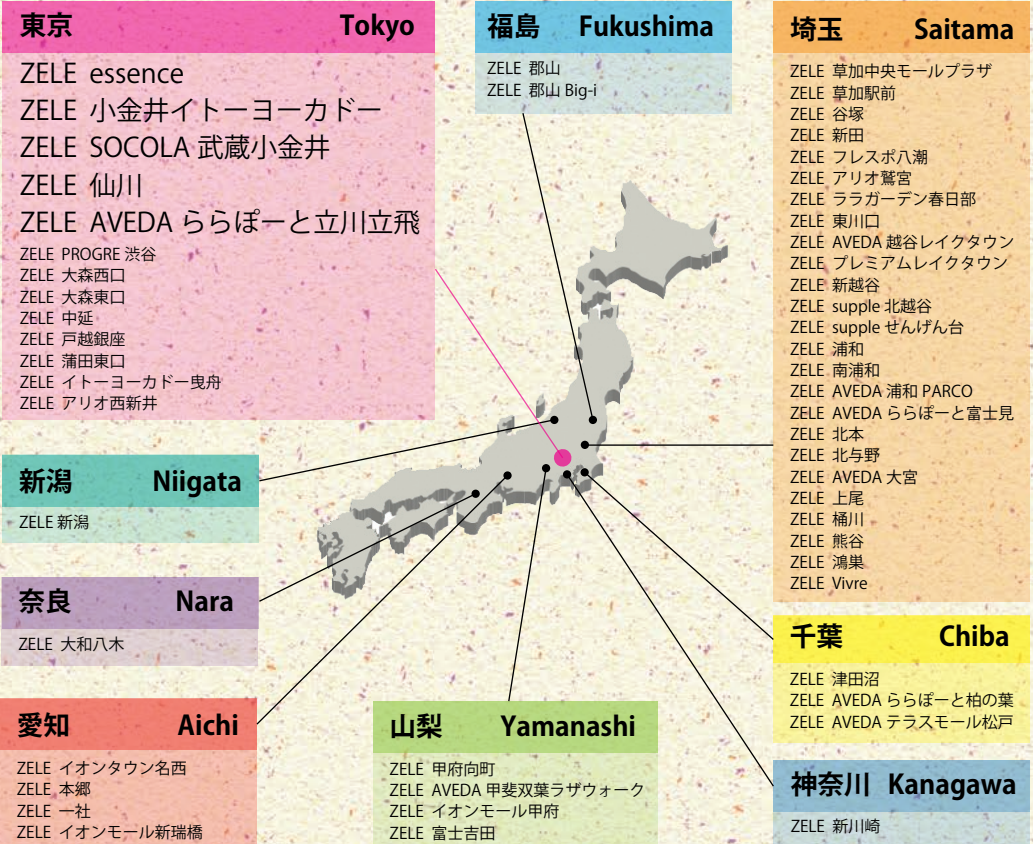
東京 Tokyo

ZELE essence
ZELE 小金井イトーヨーカドー
ZELE SOCOLA 武蔵小金井
ZELE 仙川
ZELE AVEDA ららぽーと立川立飛
ZELE PROGRE 渋谷
ZELE 大森西口
ZELE 大森東口
ZELE 中延
ZELE 戸越銀座
ZELE 蒲田東口
ZELE イトーヨーカドー曳舟
ZELE アリオ西新井

福島 Fukushima

ZELE 郡山
ZELE 郡山 Big-i

埼玉 Saitama

ZELE 草加中央モールプラザ
ZELE 草加駅前
ZELE 谷塚
ZELE 新田
ZELE フレスポ八潮
ZELE アリオ鷲宮
ZELE ララガーデン春日部
ZELE 東川口
ZELE AVEDA 越谷レイクタウン
ZELE プレミアムレイクタウン
ZELE 新越谷
ZELE supple 北越谷
ZELE supple せんげん台
ZELE 浦和
ZELE 南浦和
ZELE AVEDA 浦和 PARCO
ZELE AVEDA ららぽーと富士見
ZELE 北本
ZELE 北与野
ZELE AVEDA 大宮
ZELE 上尾
ZELE 桶川
ZELE 熊谷
ZELE 鴻巣
ZELE Vivre

新潟 Niigata

ZELE 新潟

奈良 Nara

ZELE 大和八木

千葉 Chiba

ZELE 津田沼
ZELE AVEDA ららぽーと柏の葉
ZELE AVEDA テラスモール松戸

愛知 Aichi

ZELE イオンタウン名西
ZELE 本郷
ZELE 一社
ZELE イオンモール新瑞橋

山梨 Yamanashi

ZELE 甲府向町
ZELE AVEDA 甲斐双葉ラザウォーク
ZELE イオンモール甲府
ZELE 富士吉田

神奈川 Kanagawa

ZELE 新川崎